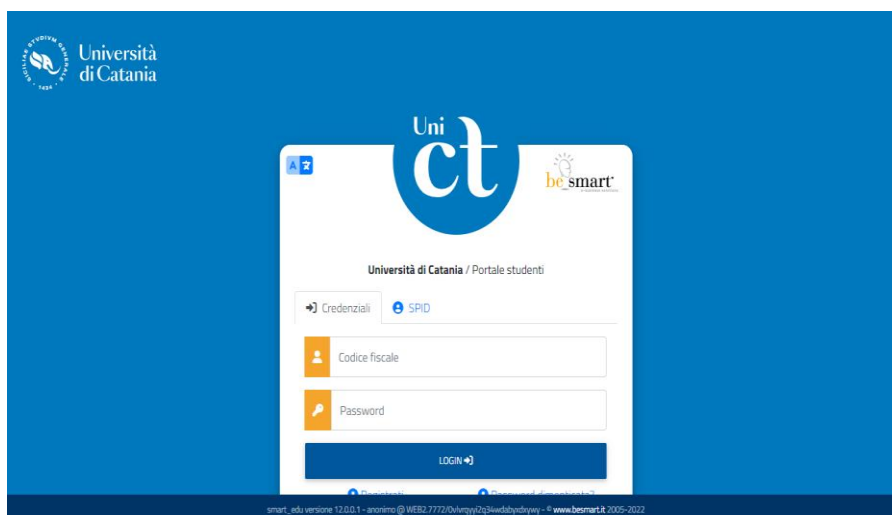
SICILIAE STVDIVM GENERALE 1434

Università di Catania

Uni ct

be smart

Università di Catania / Portale studenti

Credenziali

SPID

Codice fiscale

Password

LOGIN

Registrati

Password dimenticata?

smart_edu versione 12.0.0.1 - anonimo @ WEB2.7772/0vlvrqyyi2q34wdabyxdxywy - © www.besmart.it 2005-2022